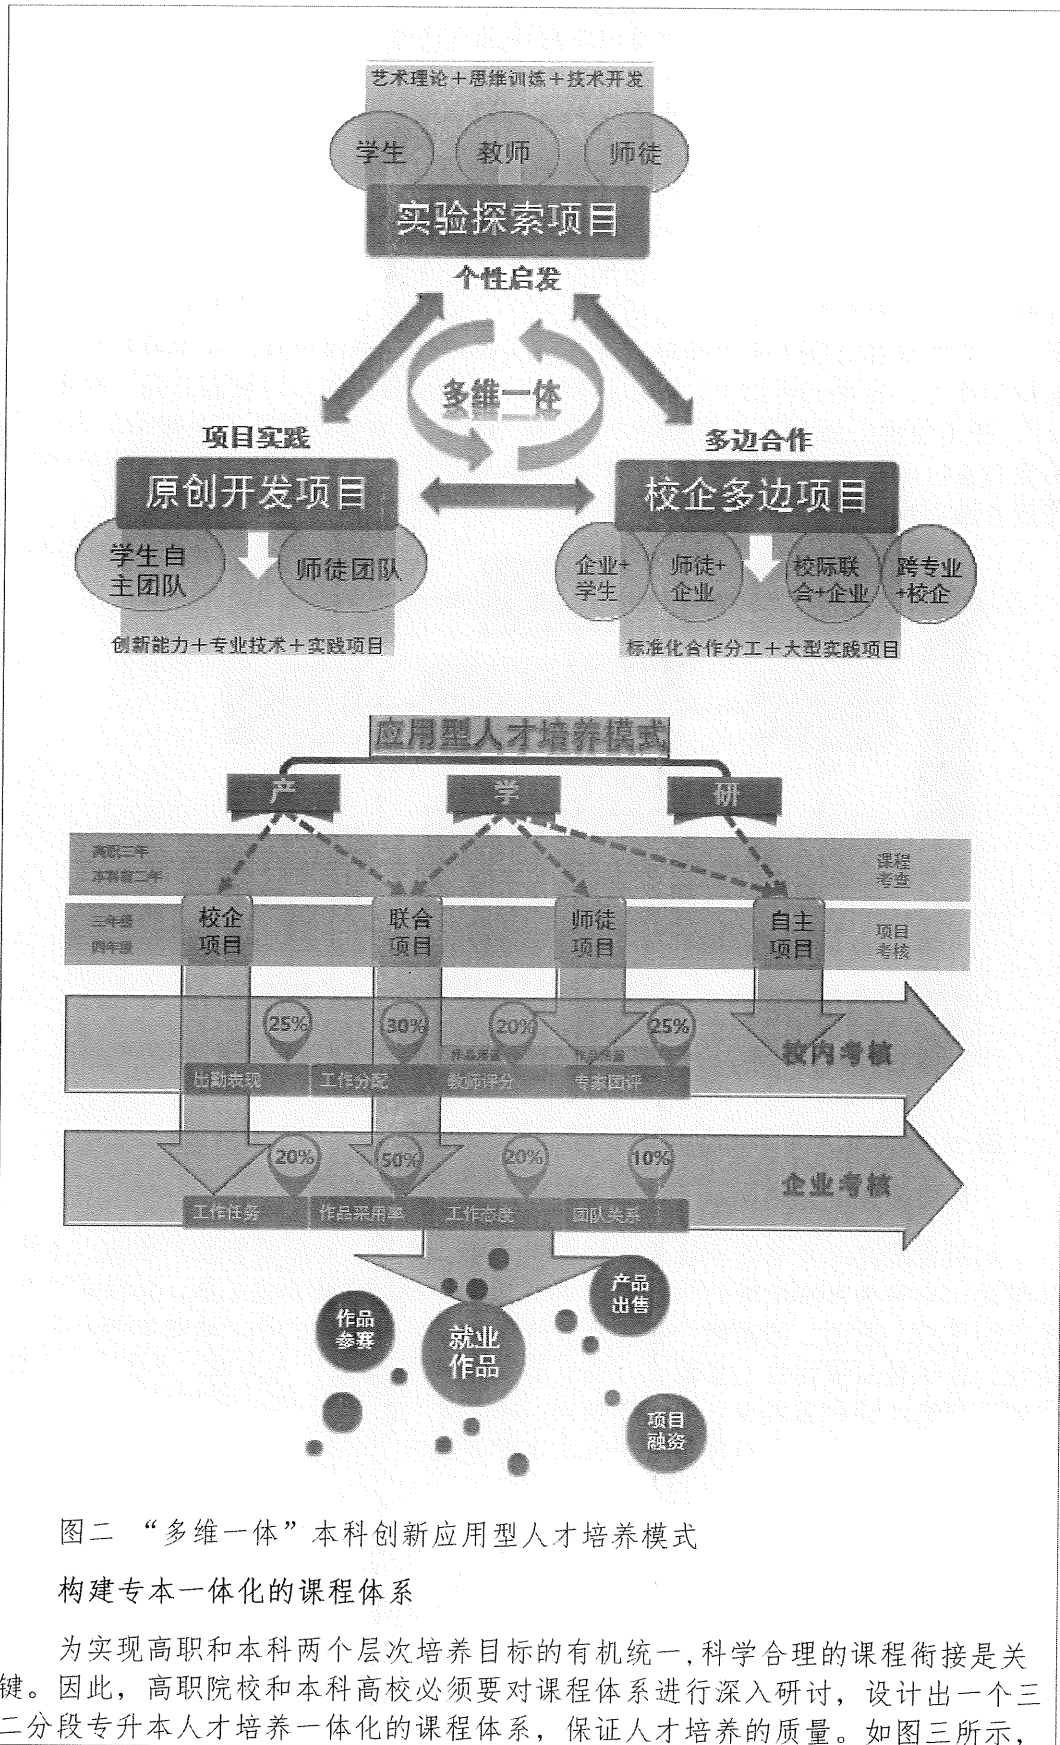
艺术理论＋思维训练＋技术开发

学生
教师
师徒

实验探索项目

个性启发

多维一体

项目实践
原创开发项目
学生自主团队
师徒团队
创新能力＋专业技术＋实践项目

多边合作
校企多边项目
企业+学生
师徒+企业
校际联合+企业
跨专业+校企
标准化合作分工＋大型实践项目

应用型人才培养模式

产
学
研

高职三年
本科前二年
课程考查

三年级
四年级
校企项目
联合项目
师徒项目
自主项目
项目考核

25%
30%
20%
25%
出勤表现
工作分配
作品质量 教师评分
作品质量 专家国评
校内考核

20%
50%
20%
10%
工作任务
作品采用率
工作态度
团队关系
企业考核

产品出售
作品参赛
就业作品
项目融资

图二 “多维一体”本科创新应用型人才培养模式

构建专本一体化的课程体系

为实现高职和本科两个层次培养目标的有机统一，科学合理的课程衔接是关键。因此，高职院校和本科高校必须要对课程体系进行深入研讨，设计出一个三二分段专升本人才培养一体化的课程体系，保证人才培养的质量。如图三所示，